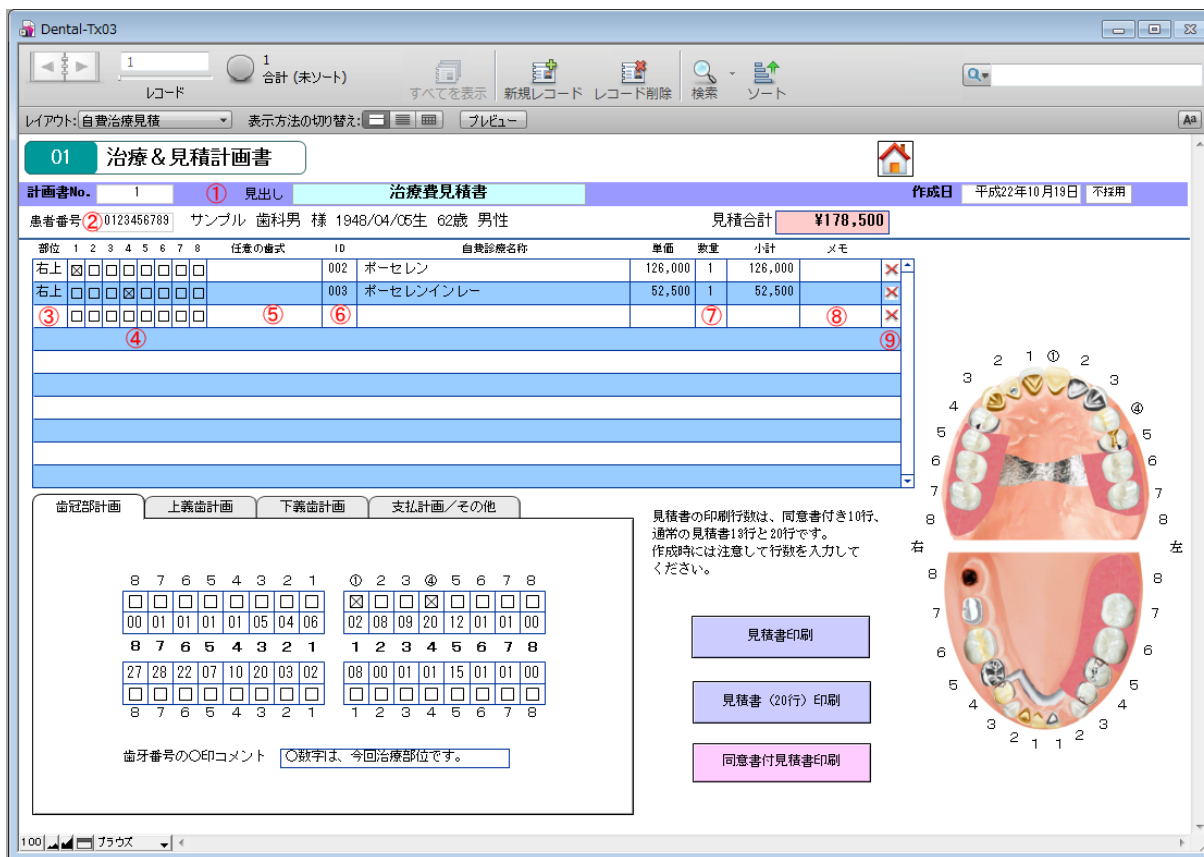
Dental-Tx03

1
レコード

1
合計（未ソート）

すべてを表示　新規レコード　レコード削除　検索　ソート

レイアウト: 自費治療見積　表示方法の切り替え:　プレビュー

01　治療＆見積計画書

計画書No.　1　①　見出し　治療費見積書　作成日　平成22年10月19日　不採用

患者番号②0123456789　サンプル 歯科男 様 1948/04/05生 62歳 男性　見積合計　¥178,500

| 部位 | 1 2 3 4 5 6 7 8 | 任意の歯式 | ID | 自費診療名称 | 単価 | 数量 | 小計 | メモ | |
|---|---|---|---|---|---|---|---|---|---|
| 右上 | ☒□□□□□□□ | | 002 | ポーセレン | 126,000 | 1 | 126,000 | | ✕ |
| 右上 | □□□☒□□□□ | | 003 | ポーセレンインレー | 52,500 | 1 | 52,500 | | ✕ |
| ③ | □□□□□□□□ | ⑤ | ⑥ | | | ⑦ | | ⑧ | ✕ |
| | ④ | | | | | | | | ⑨ |

歯冠部計画　上義歯計画　下義歯計画　支払計画／その他

| 8 | 7 | 6 | 5 | 4 | 3 | 2 | 1 | ① | 2 | 3 | ④ | 5 | 6 | 7 | 8 |
|---|---|---|---|---|---|---|---|---|---|---|---|---|---|---|---|
| □ | □ | □ | □ | □ | □ | □ | □ | ☒ | □ | □ | ☒ | □ | □ | □ | □ |
| 00 | 01 | 01 | 01 | 01 | 05 | 04 | 06 | 02 | 08 | 09 | 20 | 12 | 01 | 01 | 00 |
| 8 | 7 | 6 | 5 | 4 | 3 | 2 | 1 | 1 | 2 | 3 | 4 | 5 | 6 | 7 | 8 |
| 27 | 28 | 22 | 07 | 10 | 20 | 03 | 02 | 08 | 00 | 01 | 01 | 15 | 01 | 01 | 00 |
| □ | □ | □ | □ | □ | □ | □ | □ | □ | □ | □ | □ | □ | □ | □ | □ |
| 8 | 7 | 6 | 5 | 4 | 3 | 2 | 1 | 1 | 2 | 3 | 4 | 5 | 6 | 7 | 8 |

歯牙番号の○印コメント　○数字は、今回治療部位です。

見積書の印刷行数は、同意書付き10行、通常の見積書13行と20行です。作成時には注意して行数を入力してください。

見積書印刷
見積書（20行）印刷
同意書付見積書印刷

2 1 ① 2
3 3
4 ④
5 5
6 6
7 7
8 8
右 左
8 8
7 7
6 6
5 5
4 4
3 3
2 1 1 2

100 ブラウズ